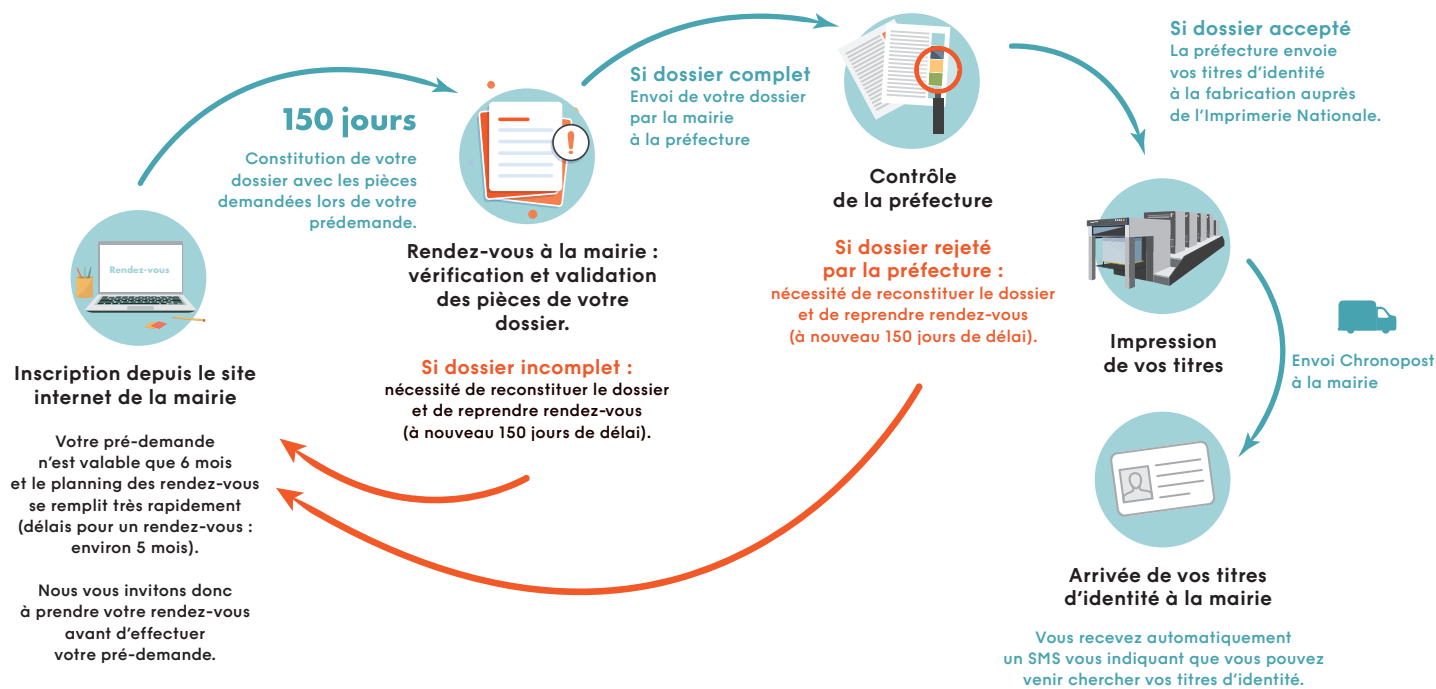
Rendez-vous

Inscription depuis le site internet de la mairie

Votre pré-demande n'est valable que 6 mois et le planning des rendez-vous se remplit très rapidement (délais pour un rendez-vous : environ 5 mois).

Nous vous invitons donc à prendre votre rendez-vous avant d'effectuer votre pré-demande.

150 jours

Constitution de votre dossier avec les pièces demandées lors de votre prédemande.

Rendez-vous à la mairie : vérification et validation des pièces de votre dossier.

Si dossier incomplet :
nécessité de reconstituer le dossier et de reprendre rendez-vous (à nouveau 150 jours de délai).

Si dossier complet
Envoi de votre dossier par la mairie à la préfecture

Contrôle de la préfecture

Si dossier rejeté par la préfecture :
nécessité de reconstituer le dossier et de reprendre rendez-vous (à nouveau 150 jours de délai).

Si dossier accepté
La préfecture envoie vos titres d'identité à la fabrication auprès de l'Imprimerie Nationale.

Impression de vos titres

Envoi Chronopost à la mairie

Arrivée de vos titres d'identité à la mairie

Vous recevez automatiquement un SMS vous indiquant que vous pouvez venir chercher vos titres d'identité.